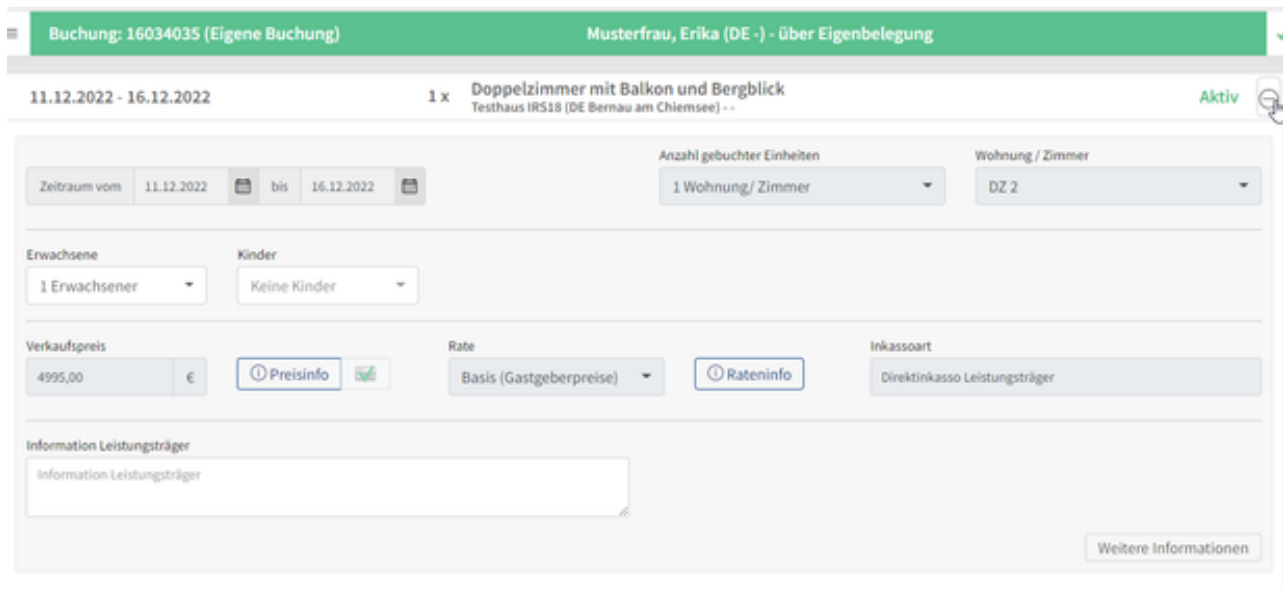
Buchung: 16034035 (Eigene Buchung)

Musterfrau, Erika (DE -) - über Eigenbelegung

11.12.2022 - 16.12.2022

1 x

Doppelzimmer mit Balkon und Bergblick

Testhaus IRS18 (DE Bernau am Chiemsee) - -

Aktiv

Zeitraum vom 11.12.2022 bis 16.12.2022

Anzahl gebuchter Einheiten

1 Wohnung/ Zimmer

Wohnung / Zimmer

DZ 2

Erwachsene

1 Erwachsener

Kinder

Keine Kinder

Verkaufspreis

4995,00 €

Preisinfo

Rate

Basis (Gastgeberpreise)

Rateninfo

Inkassoart

Direktinkasso Leistungsträger

Information Leistungsträger

Information Leistungsträger

Weitere Informationen